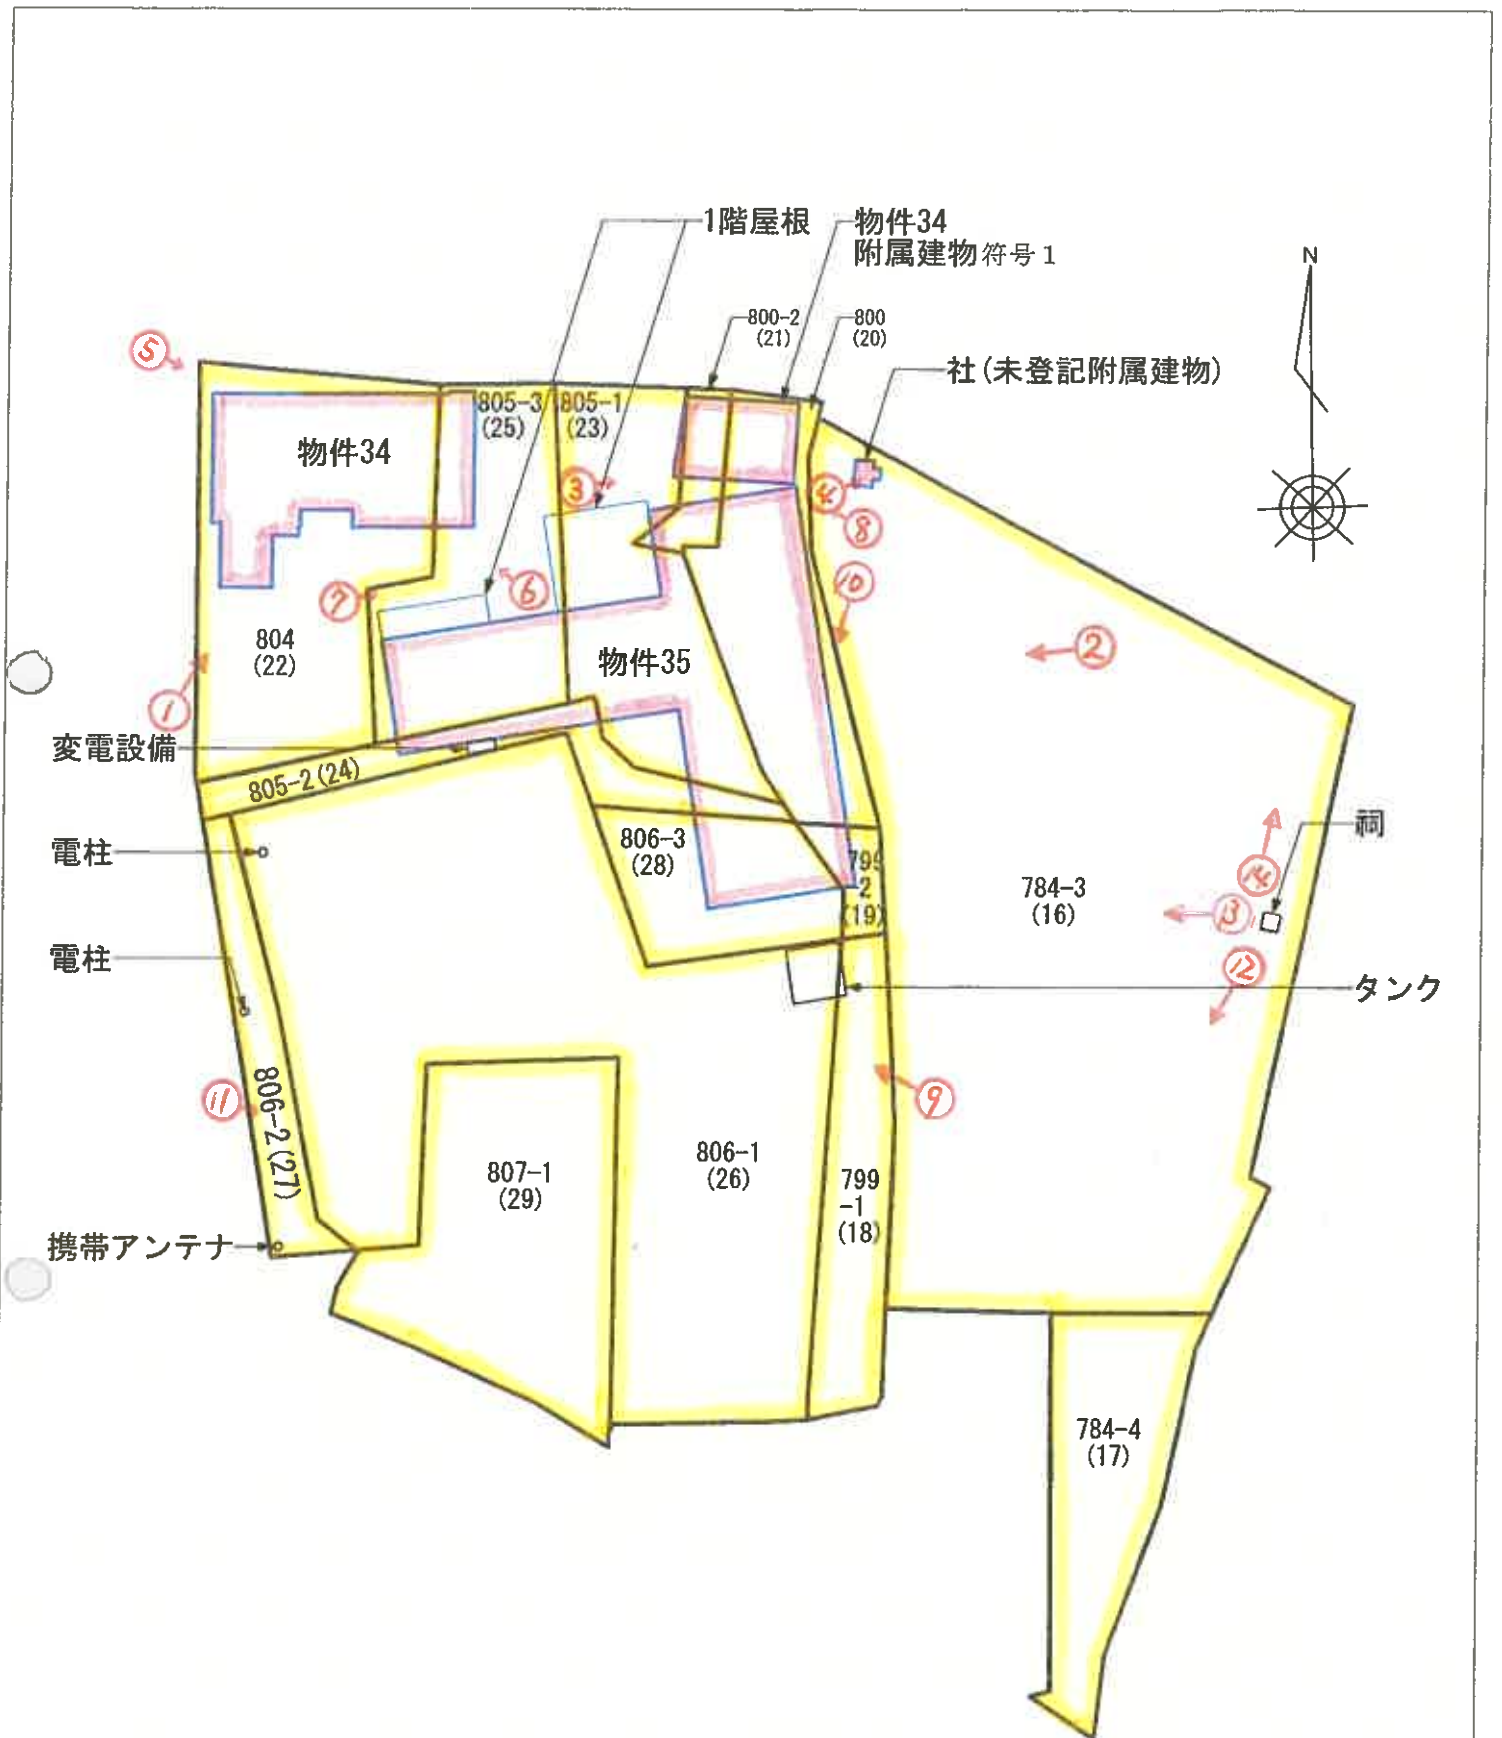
1階屋根

物件34
附属建物符号 1

N

800-2
(21)

800
(20)

社(未登記附属建物)

⑤

805-3
(25)

805-1
(23)

物件34

③

④

⑧

⑦

⑥

⑩

804
(22)

物件35

②

①

変電設備

805-2 (24)

電柱

806-3
(28)

799
2
(19)

784-3
(16)

祠

⑭

⑬

電柱

⑫

タンク

⑨

⑪

806-2 (27)

807-1
(29)

806-1
(26)

799
-1
(18)

携帯アンテナ

784-4
(17)